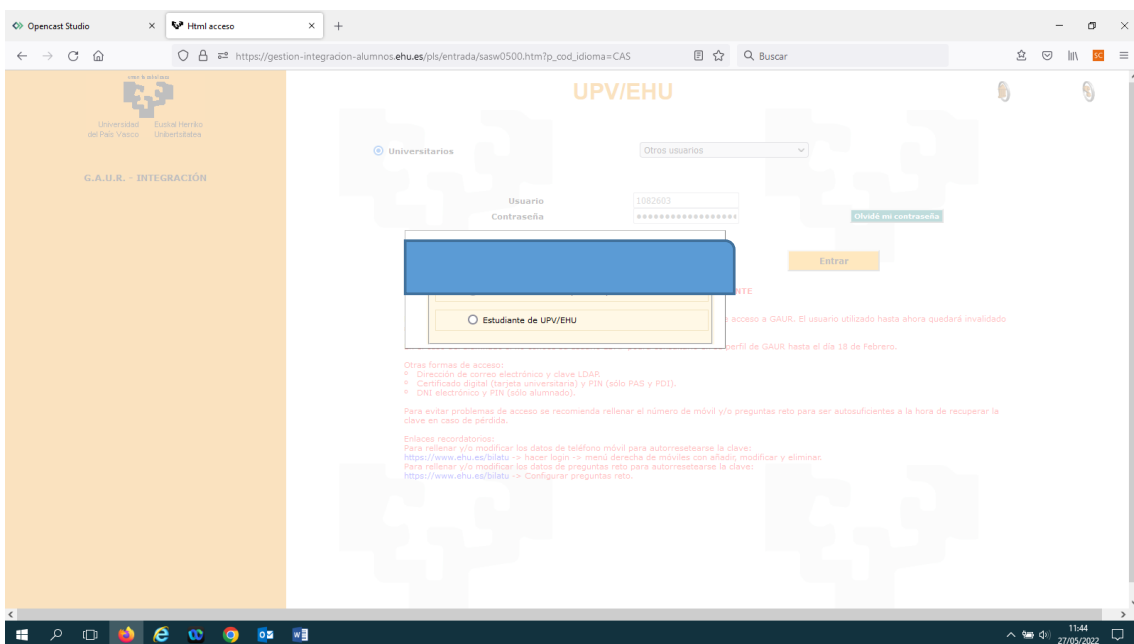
Opencast Studio
Html acceso
https://gestion-integracion-alumnos.ehu.es/pls/entrada/sasw0500.htm?p_cod_idioma=CAS
Buscar

Universidad del País Vasco
Euskal Herriko Unibertsitatea

G.A.U.R. - INTEGRACIÓN

UPV/EHU

Universitarios
Otros usuarios

Usuario 1082603
Contraseña ••••••••••••••••••
Olvidé mi contraseña

Entrar

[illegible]NTE

Estudiante de UPV/EHU

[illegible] acceso a GAUR. El usuario utilizado hasta ahora quedará invalidado

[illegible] perfil de GAUR hasta el día 18 de Febrero.

Otras formas de acceso:
Dirección de correo electrónico y clave LDAP.
Certificado digital (tarjeta universitaria) y PIN (sólo PAS y PDI).
DNI electrónico y PIN (sólo alumnado).

Para evitar problemas de acceso se recomienda rellenar el número de móvil y/o preguntas reto para ser autosuficientes a la hora de recuperar la clave en caso de pérdida.

Enlaces recordatorios:
Para rellenar y/o modificar los datos de teléfono móvil para autorresetearse la clave:
https://www.ehu.es/bilatu -> hacer login -> menú derecha de móviles con añadir, modificar y eliminar.
Para rellenar y/o modificar los datos de preguntas reto para autorresetearse la clave:
https://www.ehu.es/bilatu -> Configurar preguntas reto.

11:44
27/05/2022